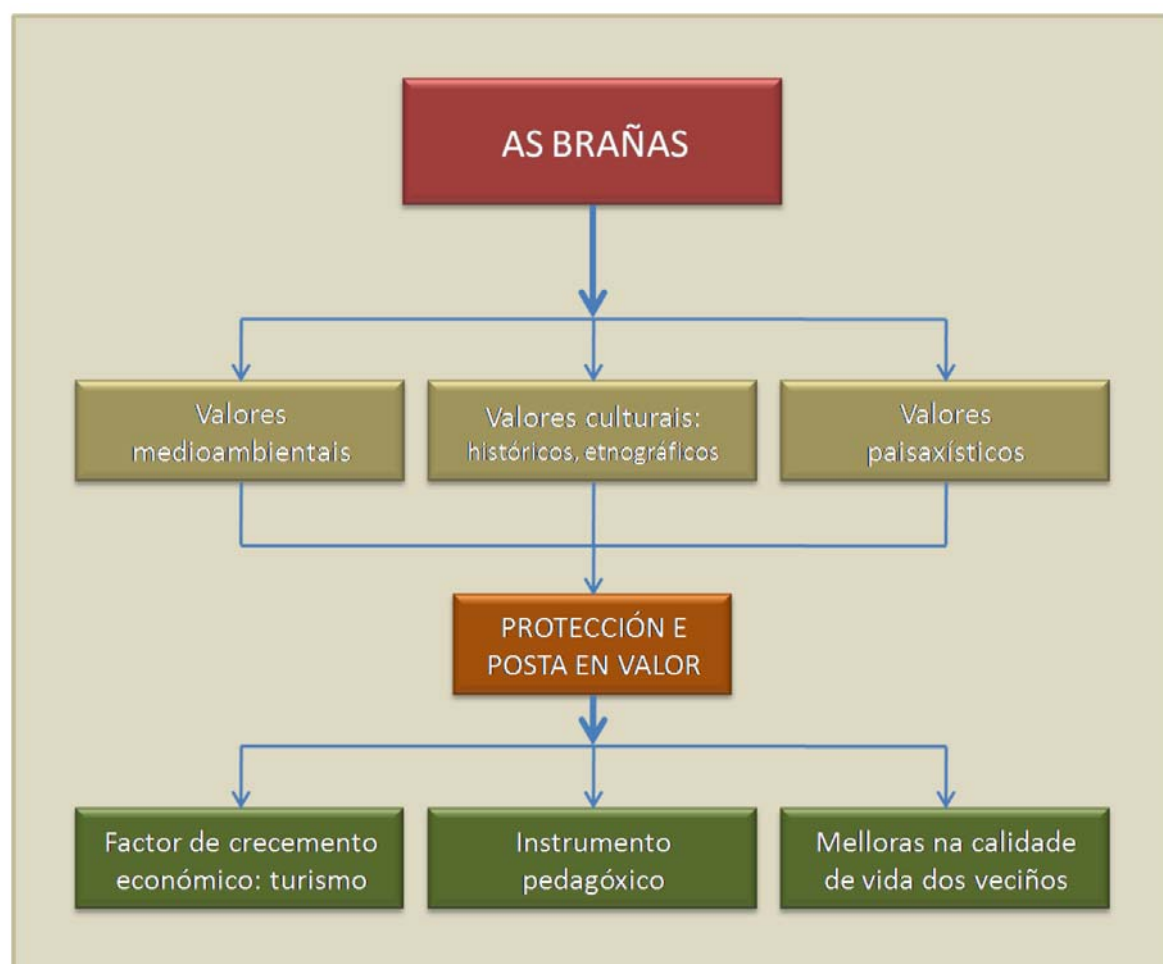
AS BRAÑAS

Valores medioambientais

Valores culturais: históricos, etnográficos

Valores paisaxísticos

PROTECCIÓN E POSTA EN VALOR

Factor de crecemento económico: turismo

Instrumento pedagóxico

Melloras na calidade de vida dos veciños